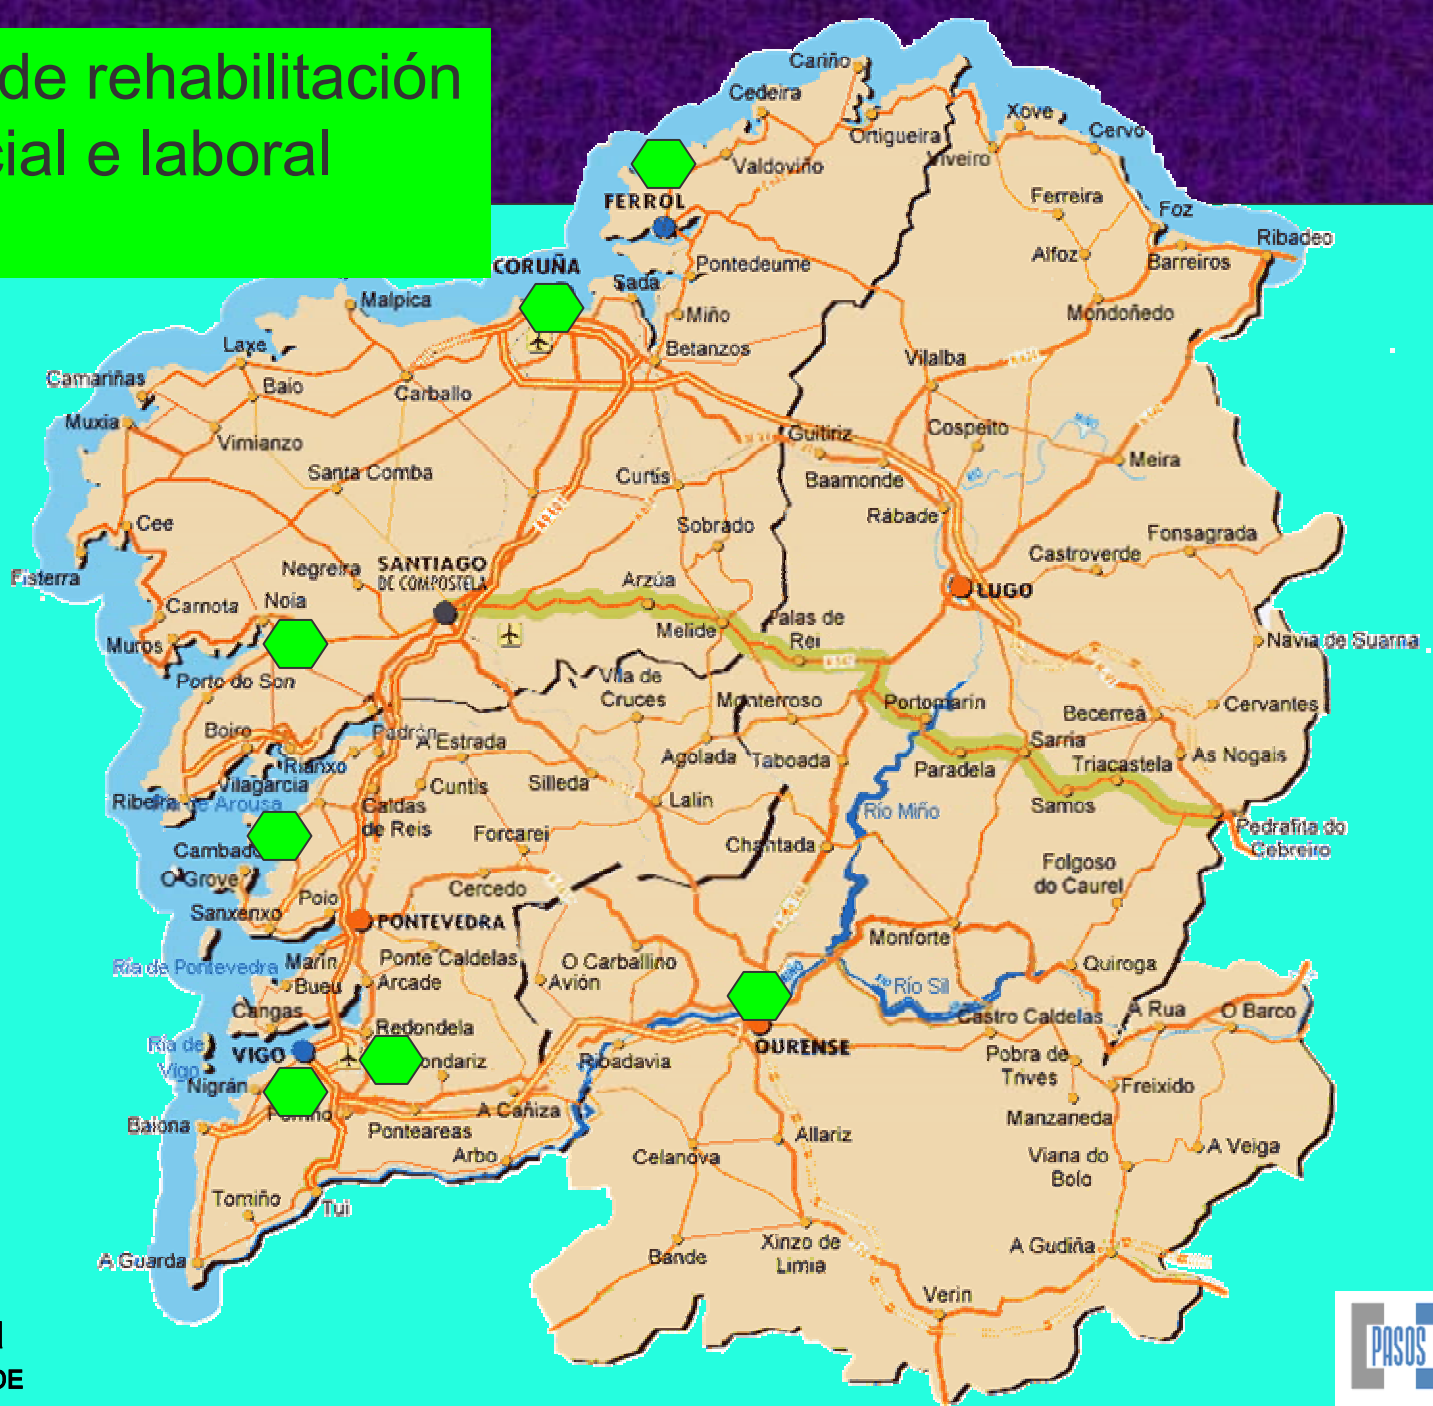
de rehabilitación
cial e laboral

Cariño
Cedeira
Ortigueira
Viveiro
Xove
Cervo
Valdoviño
FERROL
Ferreira
Foz
Ribadeo
Alfoz
Barreiros
CORUÑA
Pontedeume
Sada
Miño
Mondoñedo
Malpica
Betanzos
Vilalba
Laxe
Camariñas
Baio
Carballo
Guitiriz
Cospeito
Muxia
Vimianzo
Meira
Santa Comba
Curtis
Baamonde
Rábade
Cee
Sobrado
Fonsagrada
Castroverde
Fisterra
Negreira
SANTIAGO DE COMPOSTELA
Arzúa
LUGO
Carnota
Noia
Palas de Rei
Melide
Navia de Suarna
Muros
Vila de Cruces
Porto do Son
Monterroso
Portomarín
Cervantes
Becerreá
Boiro
Padrón
A Estrada
Sarria
Triacastela
As Nogais
Rianxo
Agolada
Taboada
Paradela
Vilagarcía
Cuntis
Silleda
Ribeira
de Arousa
Caldas de Reis
Lalín
Samos
Río Miño
Pedrafita do Cebreiro
Forcarei
Chantada
Cambados
Folgoso do Caurel
O Grove
Cercedo
Sanxenxo
Poio
PONTEVEDRA
Monforte
Ponte Caldelas
O Carballino
Quiroga
Ría de Pontevedra
Marín
Avión
Río Sil
Bueu
Arcade
A Rua
O Barco
Cangas
Castro Caldelas
Redondela
Ría de Vigo
VIGO
Ponteareas
Ribadavia
OURENSE
Pobra de Trives
Nigrán
Freixido
Porriño
A Cañiza
Baiona
Manzaneda
Arbo
Allariz
Celanova
Viana do Bolo
A Veiga
Tomiño
Tui
Xinzo de Limia
Bande
A Gudiña
A Guarda
Verín
PASOS
DE